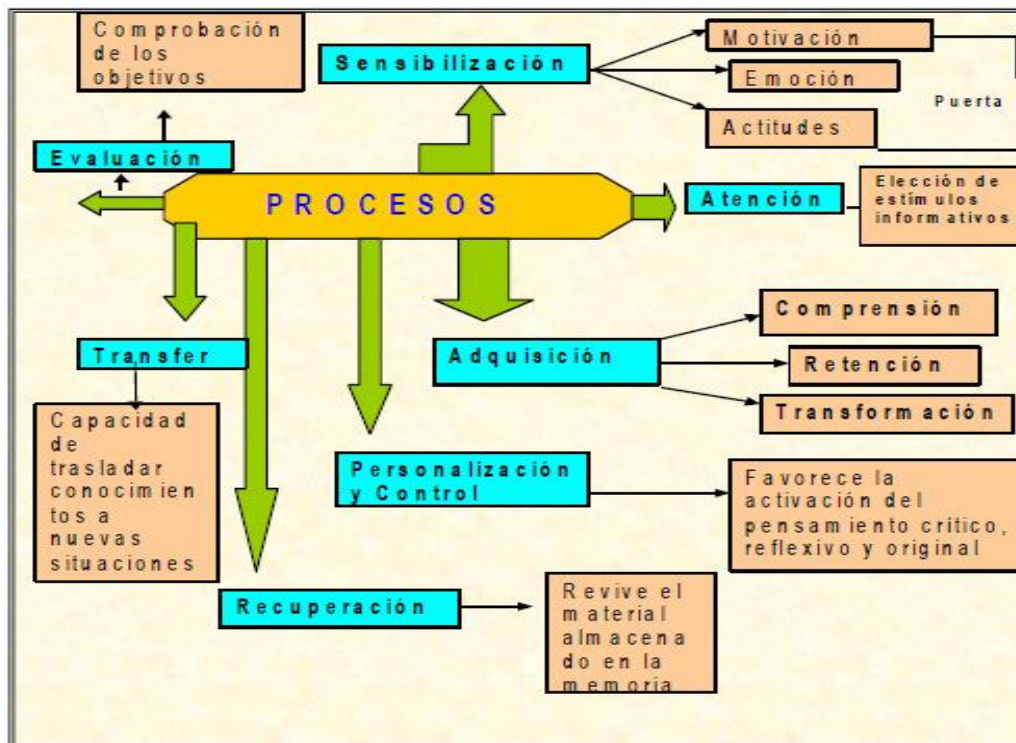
Comprobación de los objetivos

Sensibilización

Motivación

Emoción

Puerta

Actitudes

Evaluación

PROCESOS

Atención

Elección de estímulos informativos

Comprensión

Transfer

Adquisición

Retención

Transformación

Capacidad de trasladar conocimientos a nuevas situaciones

Personalización y Control

Favorece la activación del pensamiento crítico, reflexivo y original

Recuperación

Revive el material almacenado en la memoria